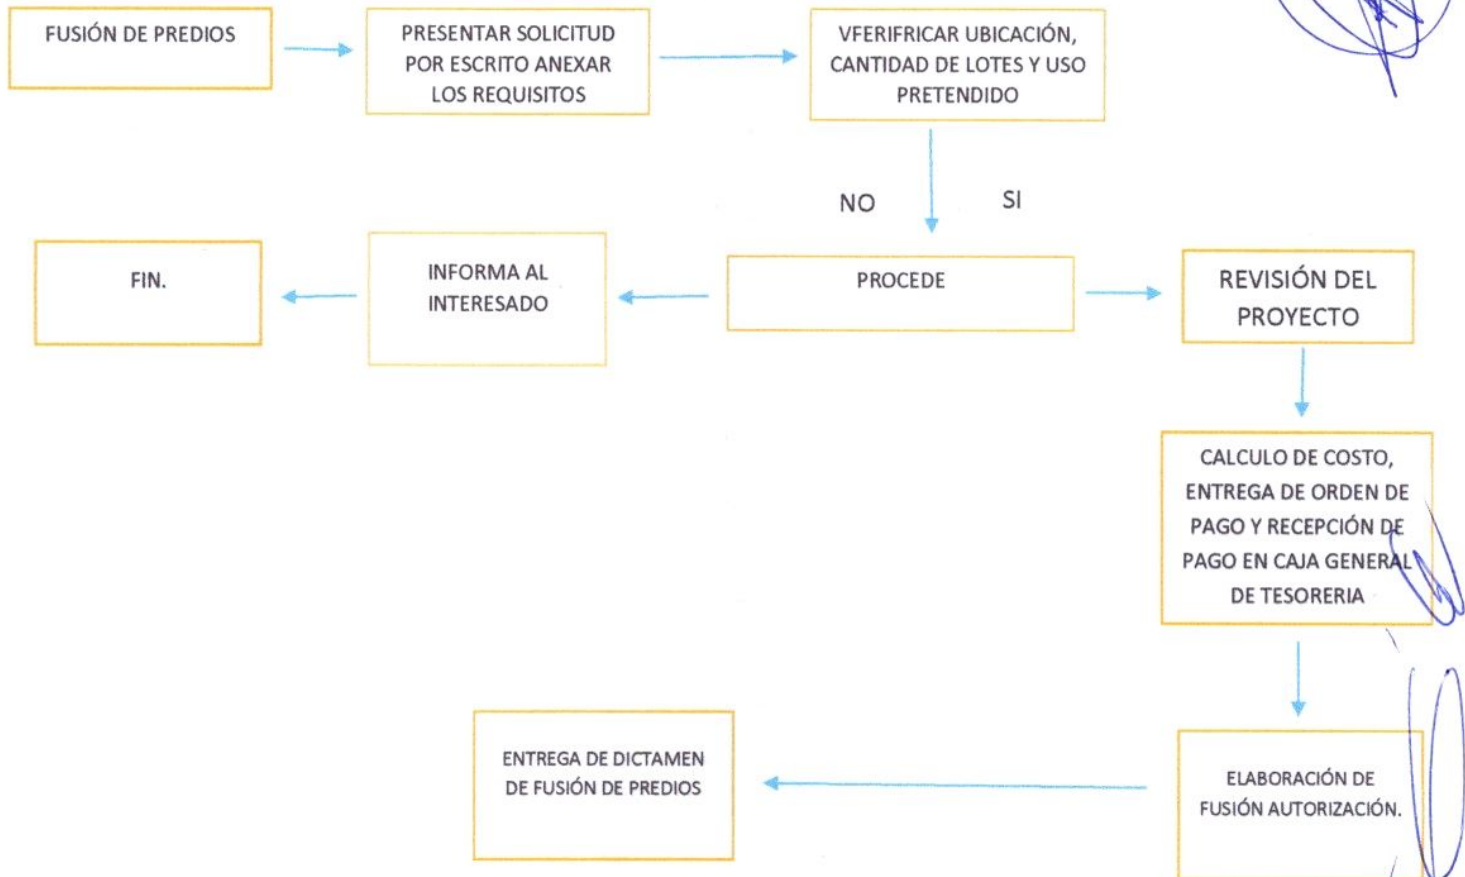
FUSIÓN DE PREDIOS

PRESENTAR SOLICITUD POR ESCRITO ANEXAR LOS REQUISITOS

VFERIFRICAR UBICACIÓN, CANTIDAD DE LOTES Y USO PRETENDIDO

NO

SI

FIN.

INFORMA AL INTERESADO

PROCEDE

REVISIÓN DEL PROYECTO

CALCULO DE COSTO, ENTREGA DE ORDEN DE PAGO Y RECEPCIÓN DE PAGO EN CAJA GENERAL DE TESORERIA

ENTREGA DE DICTAMEN DE FUSIÓN DE PREDIOS

ELABORACIÓN DE FUSIÓN AUTORIZACIÓN.